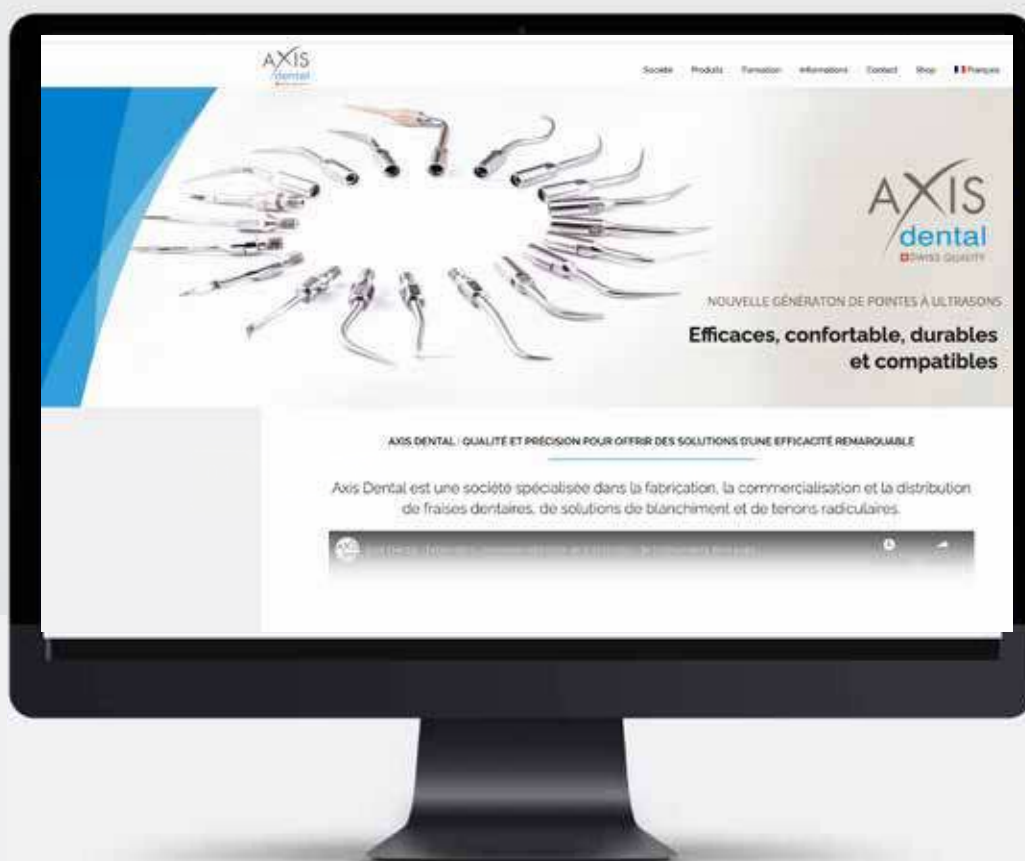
AXIS dental

Société Produits Formation Informations Contact Shop Français

AXIS dental SWISS QUALITY

NOUVELLE GÉNÉRATON DE POINTES À ULTRASONS

Efficaces, confortable, durables et compatibles

AXIS DENTAL : QUALITÉ ET PRÉCISION POUR OFFRIR DES SOLUTIONS D'UNE EFFICACITÉ REMARQUABLE

Axis Dental est une société spécialisée dans la fabrication, la commercialisation et la distribution de fraises dentaires, de solutions de blanchiment et de tenons radiculaires.

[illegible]